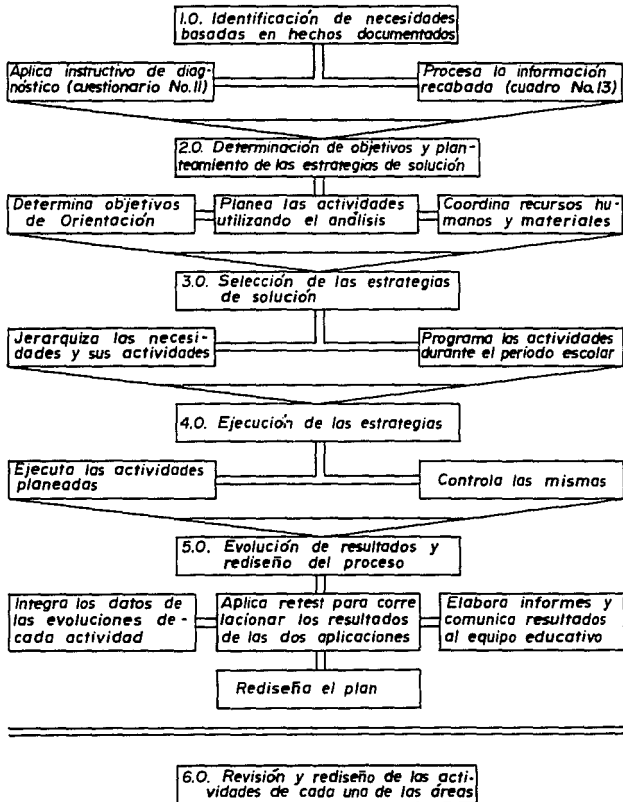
1.0. Identificación de necesidades basadas en hechos documentados

Aplica instructivo de diagnóstico (cuestionario No.11)

Procesa la información recabada (cuadro No.13)

2.0. Determinación de objetivos y planteamiento de las estrategias de solución

Determina objetivos de Orientación

Planea las actividades utilizando el análisis

Coordina recursos humanos y materiales

3.0. Selección de las estrategias de solución

Jerarquiza las necesidades y sus actividades

Programa las actividades durante el periodo escolar

4.0. Ejecución de las estrategias

Ejecuta las actividades planeadas

Controla las mismas

5.0. Evolución de resultados y rediseño del proceso

Integra los datos de las evoluciones de cada actividad

Aplica retest para correlacionar los resultados de las dos aplicaciones

Elabora informes y comunica resultados al equipo educativo

Rediseña el plan

6.0. Revisión y rediseño de las actividades de cada una de las áreas